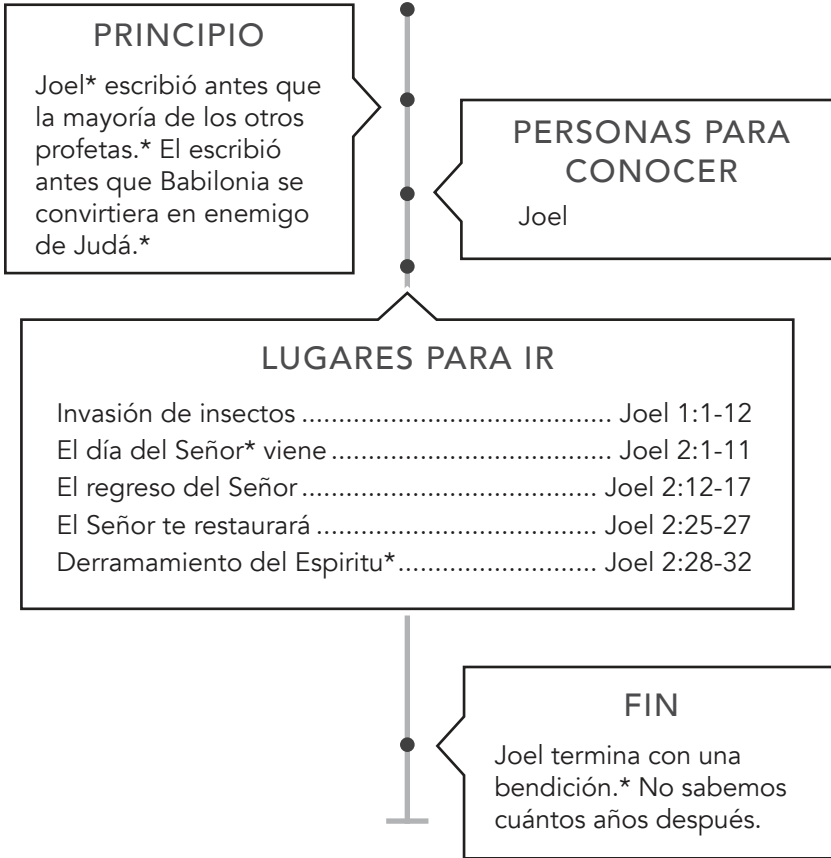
PRINCIPIO

Joel* escribió antes que la mayoría de los otros profetas.* El escribió antes que Babilonia se convirtiera en enemigo de Judá.*

PERSONAS PARA CONOCER

Joel

LUGARES PARA IR

Invasión de insectos ........................................... Joel 1:1-12
El día del Señor* viene ...................................... Joel 2:1-11
El regreso del Señor ........................................... Joel 2:12-17
El Señor te restaurará ........................................ Joel 2:25-27
Derramamiento del Espiritu*............................ Joel 2:28-32

FIN

Joel termina con una bendición.* No sabemos cuántos años después.